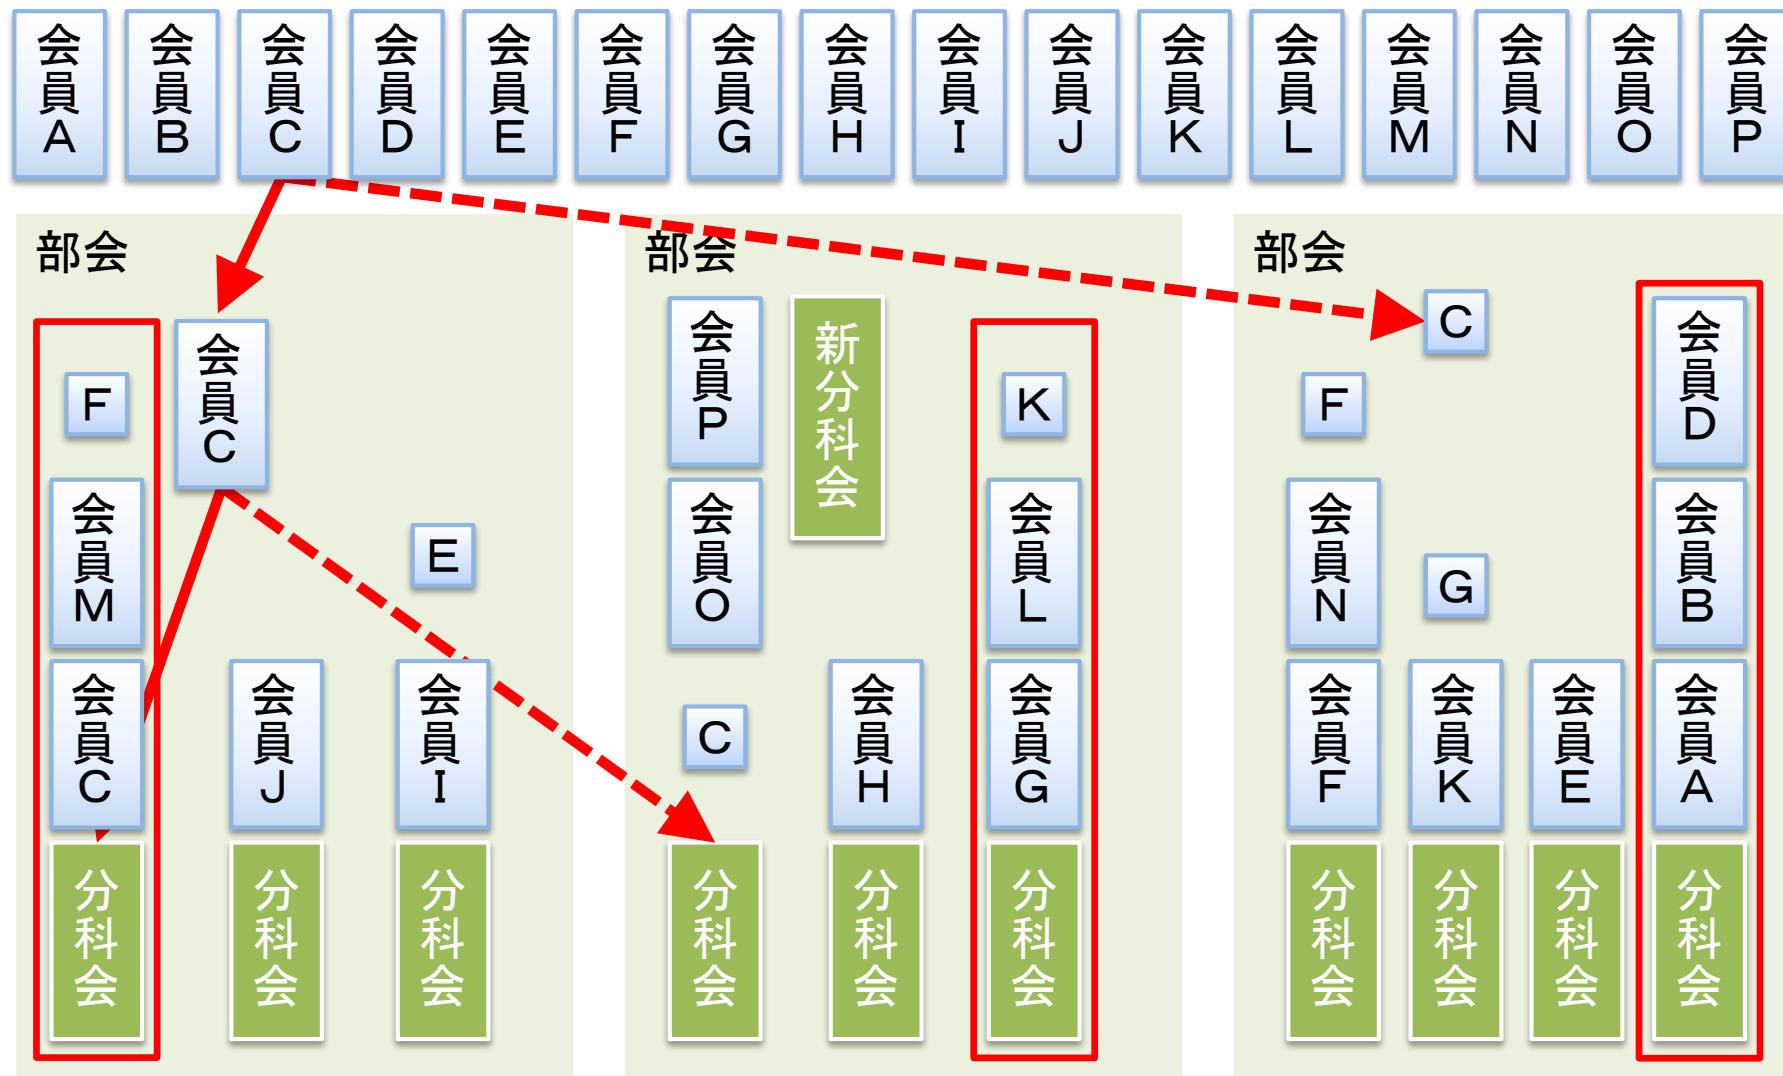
会員A 会員B 会員C 会員D 会員E 会員F 会員G 会員H 会員I 会員J 会員K 会員L 会員M 会員N 会員O 会員P

部会

F
会員C
会員M
会員C
分科会
E
会員J
分科会
会員I
分科会

部会

会員P
新分科会
会員O
C
分科会
会員H
分科会
K
会員L
会員G
分科会

部会

C
F
会員N
G
会員F
分科会
会員K
分科会
会員E
分科会
会員D
会員B
会員A
分科会